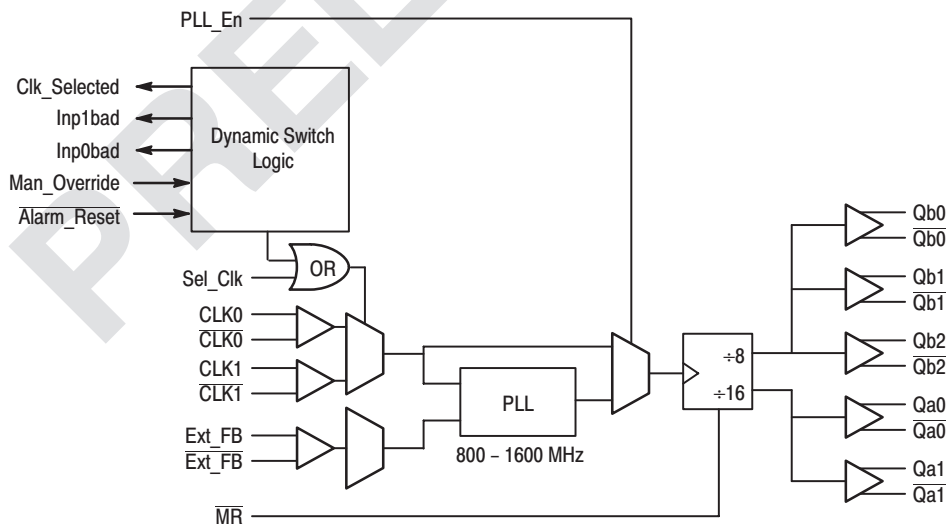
PRE

PLL_En

Clk_Selected
Inp1bad
Inp0bad
Man_Override
$\overline{\text{Alarm\_Reset}}$

Dynamic Switch Logic

Sel_Clk
OR

CLK0
$\overline{\text{CLK0}}$
CLK1
$\overline{\text{CLK1}}$

Ext_FB
$\overline{\text{Ext\_FB}}$

PLL
800 – 1600 MHz

÷8
÷16

$\overline{\text{MR}}$

Qb0
$\overline{\text{Qb0}}$
Qb1
$\overline{\text{Qb1}}$
Qb2
$\overline{\text{Qb2}}$
Qa0
$\overline{\text{Qa0}}$
Qa1
$\overline{\text{Qa1}}$